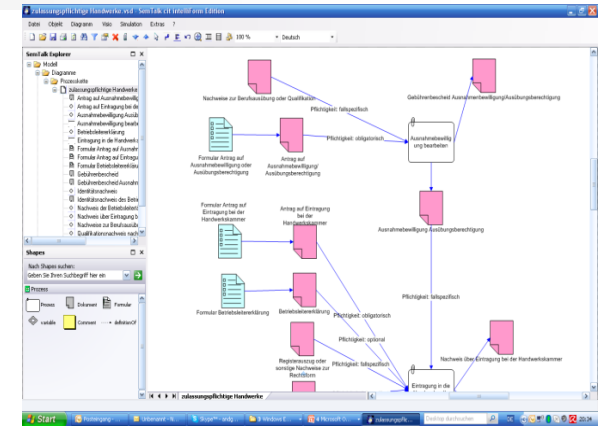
zulassungspflichtige Handwerke.vsd - SemTalk C# Intelligence Edition

Datei Objekt Diagramm Visio Simulation Extras ?

100 % Deutsch

SemTalk Explorer

Modell
Diagramme
Prozesskette
zulassungspflichtige Handwerke
Antrag auf Ausnahmebewilligung
Antrag auf Eintragung bei de
Ausnahmebewilligung Ausbi
Ausnahmebewilligung bearbe
Betriebsleitererklärung
Eintragung in die Handwerks
Formular Antrag auf Ausnahm
Formular Antrag auf Eintragu
Formular Betriebsleitererklär
Gebührenbescheid
Gebührenbescheid Ausnahm
Identitätsnachweis
Identitätsnachweis des Betri
Nachweis der Betriebsleiter
Nachweis über Eintragung b
Nachweise zur Berufsausbi
Qualifikationsnachweis nach

Shapes

Nach Shapes suchen:
Geben Sie Ihren Suchbegriff hier ein

Prozess

Process
Dokument
Formular
variable
Comment
definitionOf

Nachweise zur Berufsausbildung oder Qualifikation

Pflichtigkeit: fallspezifisch

Gebührenbescheid Ausnahmebewilligung/Ausbildungsberechtigung

Pflichtigkeit: obligatorisch

Ausnahmebewillig ung bearbeiten

Formular Antrag auf Ausnahmebewilligung oder Ausbildungsberechtigung

Antrag auf Ausnahmebewilligung/ Ausbildungsberechtigung

Formular Antrag auf Eintragung bei der Handwerkskammer

Antrag auf Eintragung bei der Handwerkskammer

Ausnahmebewilligung Ausbildungsberechtigung

Pflichtigkeit: fallspezifisch

Formular Betriebsleitererklärung

Betriebsleitererklärung

Pflichtigkeit: obligatorisch

Pflichtigkeit: optional

Nachweis über Eintragung bei der Handwerkskammer

Registerauszug oder sonstige Nachweise zur Rechtsform

Pflichtigkeit: fallspezifisch

Eintragung in die

zulassungspflichtige Handwerke

Start

Desktop durchsuchen

20:34